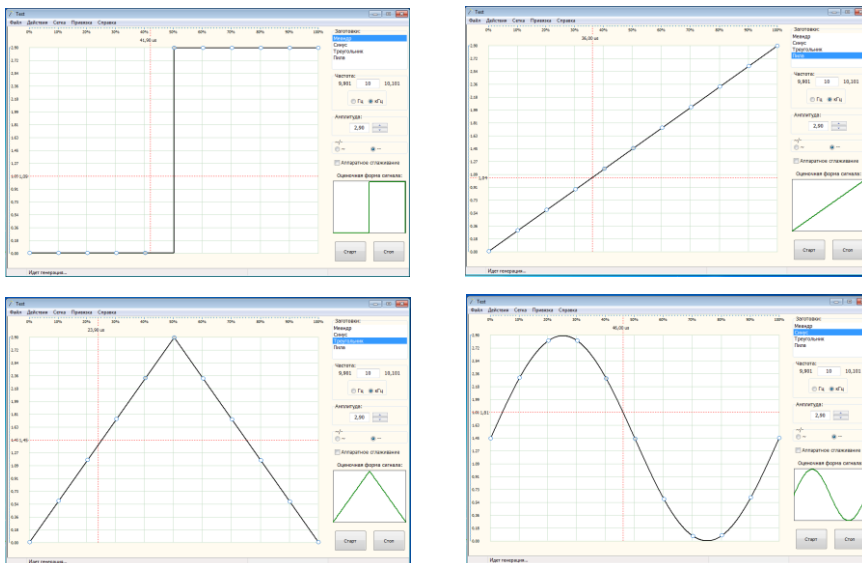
Test

Файл Действия Сетка Привязка Справка

0% 10% 20% 30% 40% 50% 60% 70% 80% 90% 100%

41,00 мс

2,90 2,72 2,54 2,36 2,18 1,99 1,81 1,63 1,45 1,27 1,09 0,91 0,73 0,54 0,36 0,18 0,00

0,95 1,39

Заготовки:
Меандр
Синус
Треугольник
Пила

Частота:
0,001 10 10,101
○ Гц ◉ кГц

Амплитуда:
2,90

Аппаратное сглаживание

Оценочная форма сигнала:

Старт Стоп

Идет генерация...

Test

Файл Действия Сетка Привязка Справка

0% 10% 20% 30% 40% 50% 60% 70% 80% 90% 100%

36,00 мс

1,04

Заготовки:
Меандр
Синус
Треугольник
Пила

Частота:
0,001 10 10,101
○ Гц ◉ кГц

Амплитуда:
2,90

Аппаратное сглаживание

Оценочная форма сигнала:

Старт Стоп

Идет генерация...

Test

Файл Действия Сетка Привязка Справка

0% 10% 20% 30% 40% 50% 60% 70% 80% 90% 100%

23,00 мс

1,40 1,45

Заготовки:
Меандр
Синус
Треугольник
Пила

Частота:
0,001 10 10,101
○ Гц ◉ кГц

Амплитуда:
2,90

Аппаратное сглаживание

Оценочная форма сигнала:

Старт Стоп

Идет генерация...

Test

Файл Действия Сетка Привязка Справка

0% 10% 20% 30% 40% 50% 60% 70% 80% 90% 100%

46,00 мс

1,81

Заготовки:
Меандр
Синус
Треугольник
Пила

Частота:
0,001 10 10,101
○ Гц ◉ кГц

Амплитуда:
2,90

Аппаратное сглаживание

Оценочная форма сигнала:

Старт Стоп

Идет генерация...